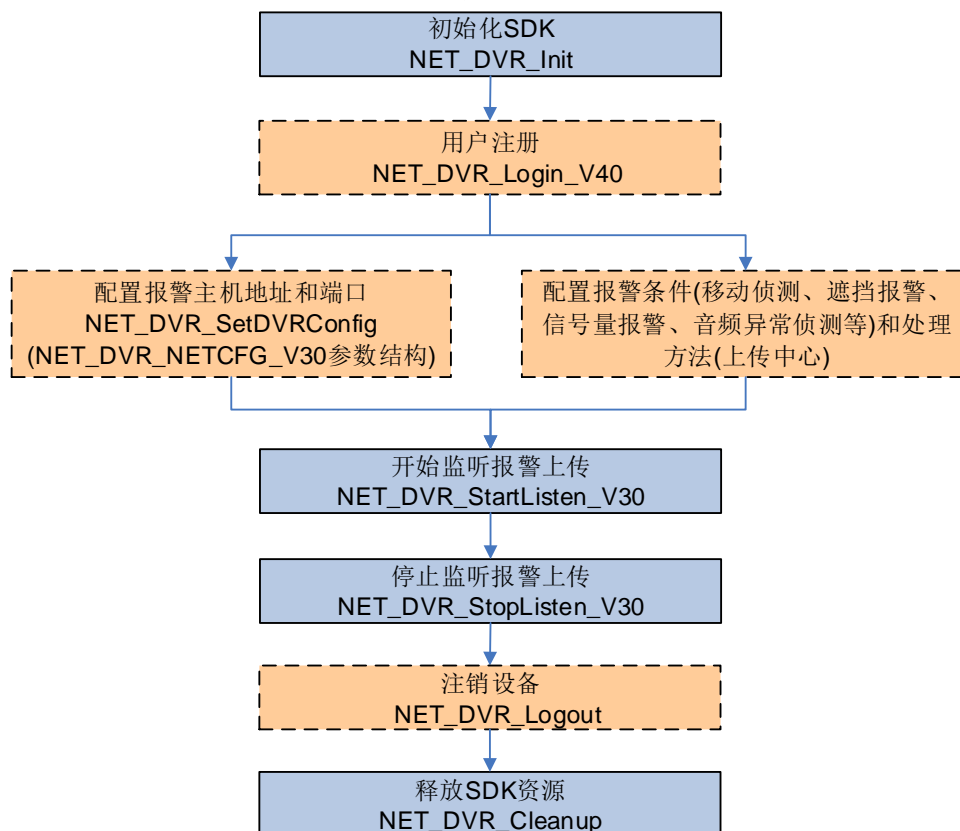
初始化SDK
NET_DVR_Init

用户注册
NET_DVR_Login_V40

配置报警主机地址和端口
NET_DVR_SetDVRConfig
(NET_DVR_NETCFG_V30参数结构)

配置报警条件(移动侦测、遮挡报警、信号量报警、音频异常侦测等)和处理方法(上传中心)

开始监听报警上传
NET_DVR_StartListen_V30

停止监听报警上传
NET_DVR_StopListen_V30

注销设备
NET_DVR_Logout

释放SDK资源
NET_DVR_Cleanup